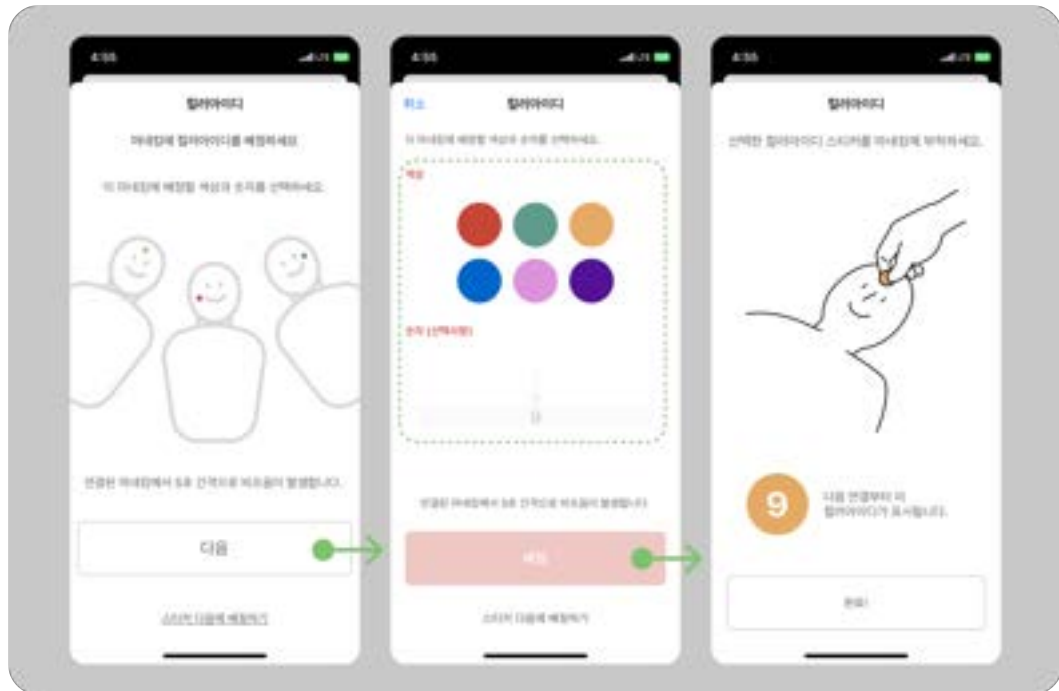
4:55

컬러아이디

마네킹에 컬러아이디를 배정하세요

이 마네킹에 배정할 색상과 숫자를 선택하세요.

연결된 마네킹에서 5초 간격으로 비프음이 발생합니다.

다음

스티커 다음에 배정하기

4:55

취소

컬러아이디

이 마네킹에 배정할 색상과 숫자를 선택하세요.

색상

숫자 (선택사항)

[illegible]

연결된 마네킹에서 5초 간격으로 비프음이 발생합니다.

배정

스티커 다음에 배정하기

4:55

컬러아이디

선택한 컬러아이디 스티커를 마네킹에 부착하세요.

9

다음 연결부터 이 컬러아이디가 표시됩니다.

완료!